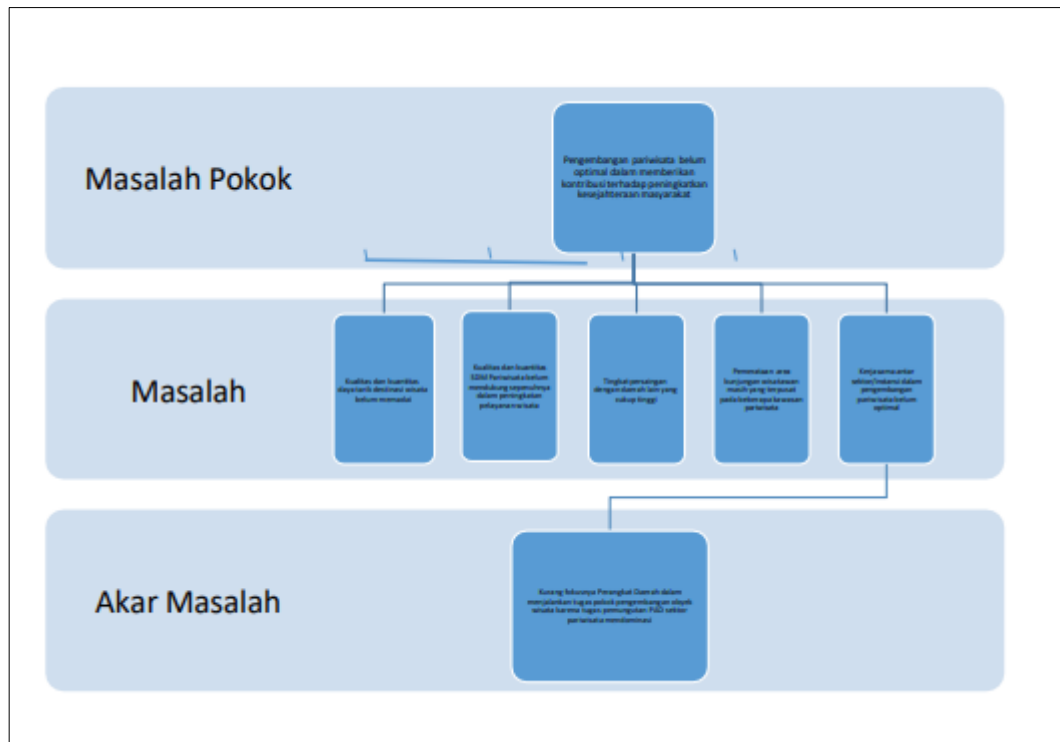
Masalah Pokok

Pengembangan pariwisata belum optimal dalam memberikan kontribusi terhadap peningkatan kesejahteraan masyarakat

Masalah

Kualitas dan kuantitas daya tarik destinasi wisata belum memadai

Kualitas dan kuantitas SDM Pariwisata belum mendukung sepenuhnya dalam peningkatan pelayanan wisata

Tingkat persaingan dengan daerah lain yang cukup tinggi

Pemerataan arus kunjungan wisatawan masih yang terpusat pada beberapa kawasan pariwisata

Kerjasama antar sektor/instansi dalam pengembangan pariwisata belum optimal

Akar Masalah

Kurang fokusnya Perangkat Daerah dalam menjalankan tugas pokok pengembangan obyek wisata karena tugas pemungutan PAD sektor pariwisata mendominasi